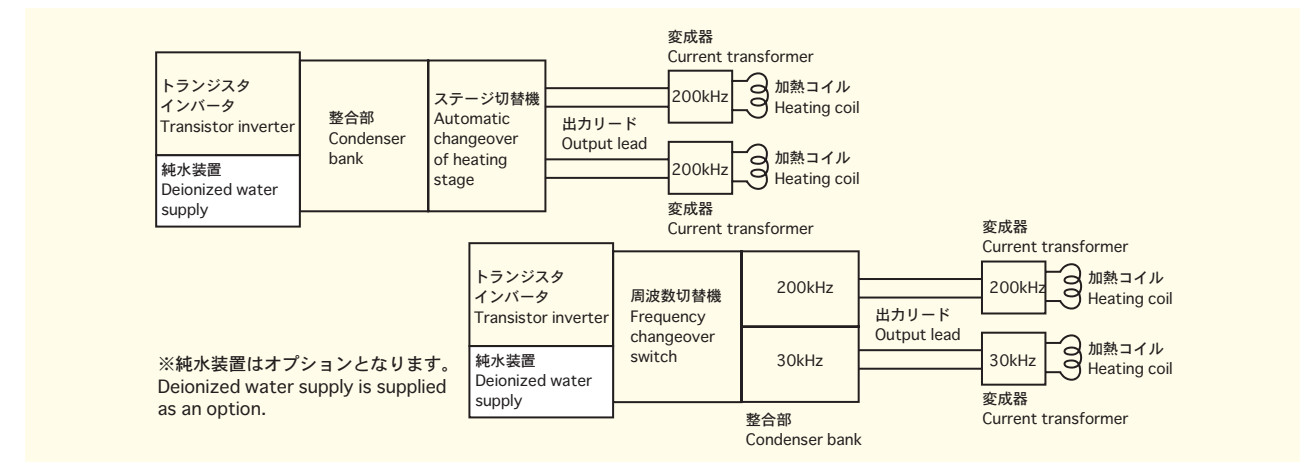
トランジスタ
インバータ
Transistor inverter

純水装置
Deionized water supply

整合部
Condenser bank

ステージ切替機
Automatic changeover of heating stage

出力リード
Output lead

変成器
Current transformer

200kHz

加熱コイル
Heating coil

200kHz

加熱コイル
Heating coil

変成器
Current transformer

トランジスタ
インバータ
Transistor inverter

純水装置
Deionized water supply

周波数切替機
Frequency changeover switch

200kHz

30kHz

整合部
Condenser bank

出力リード
Output lead

変成器
Current transformer

200kHz

加熱コイル
Heating coil

30kHz

加熱コイル
Heating coil

変成器
Current transformer

※純水装置はオプションとなります。
Deionized water supply is supplied as an option.